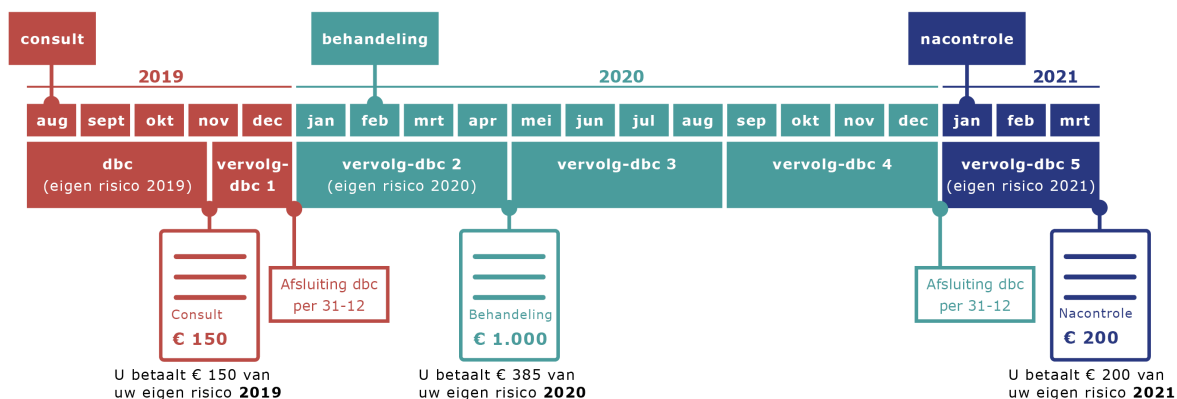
consult

behandeling

nacontrole

2019

2020

2021

aug sept okt nov dec jan feb mrt apr mei jun jul aug sep okt nov dec jan feb mrt

dbc (eigen risico 2019)

vervolg-dbc 1

vervolg-dbc 2 (eigen risico 2020)

vervolg-dbc 3

vervolg-dbc 4

vervolg-dbc 5 (eigen risico 2021)

Consult
€ 150

Afsluiting dbc per 31-12

Behandeling
€ 1.000

Afsluiting dbc per 31-12

Nacontrole
€ 200

U betaalt € 150 van uw eigen risico **2019**

U betaalt € 385 van uw eigen risico **2020**

U betaalt € 200 van uw eigen risico **2021**